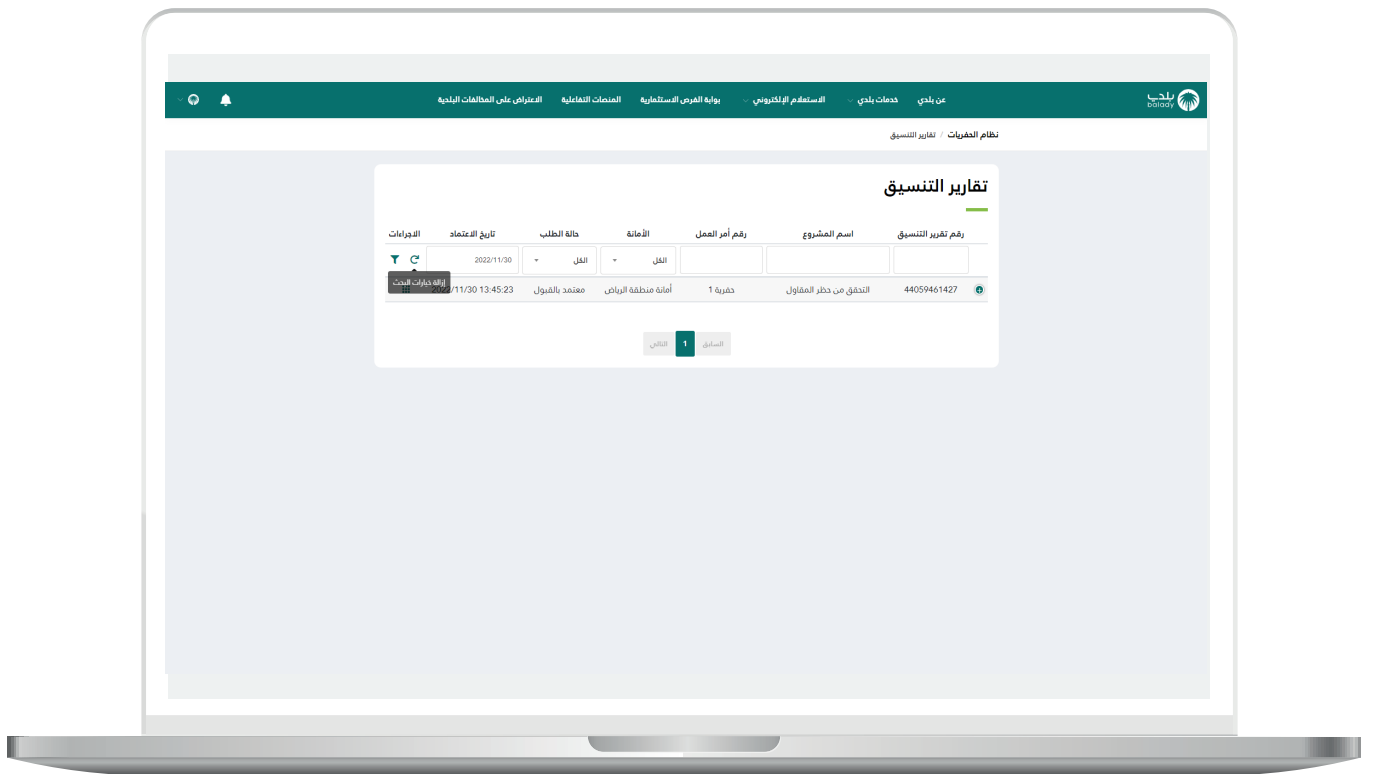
بلدي
balady

عن بلدي
خدمات بلدي
الاستعلام الإلكتروني
بوابة الفرص الاستثمارية
المنصات التفاعلية
الاعتراض على المخالفات البلدية

نظام الحفريات / تقارير التنسيق

تقارير التنسيق

| رقم تقرير التنسيق | اسم المشروع | رقم أمر العمل | الأمانة | حالة الطلب | تاريخ الاعتماد | الاجراءات |
|---|---|---|---|---|---|---|
| | | | الكل | الكل | 2022/11/30 | |
| 44059461427 | التحقق من حظر المقاول | حفرية 1 | أمانة منطقة الرياض | معتمد بالقبول | 2022/11/30 13:45:23 | |

إزالة خيارات البحث

السابق 1 التالي